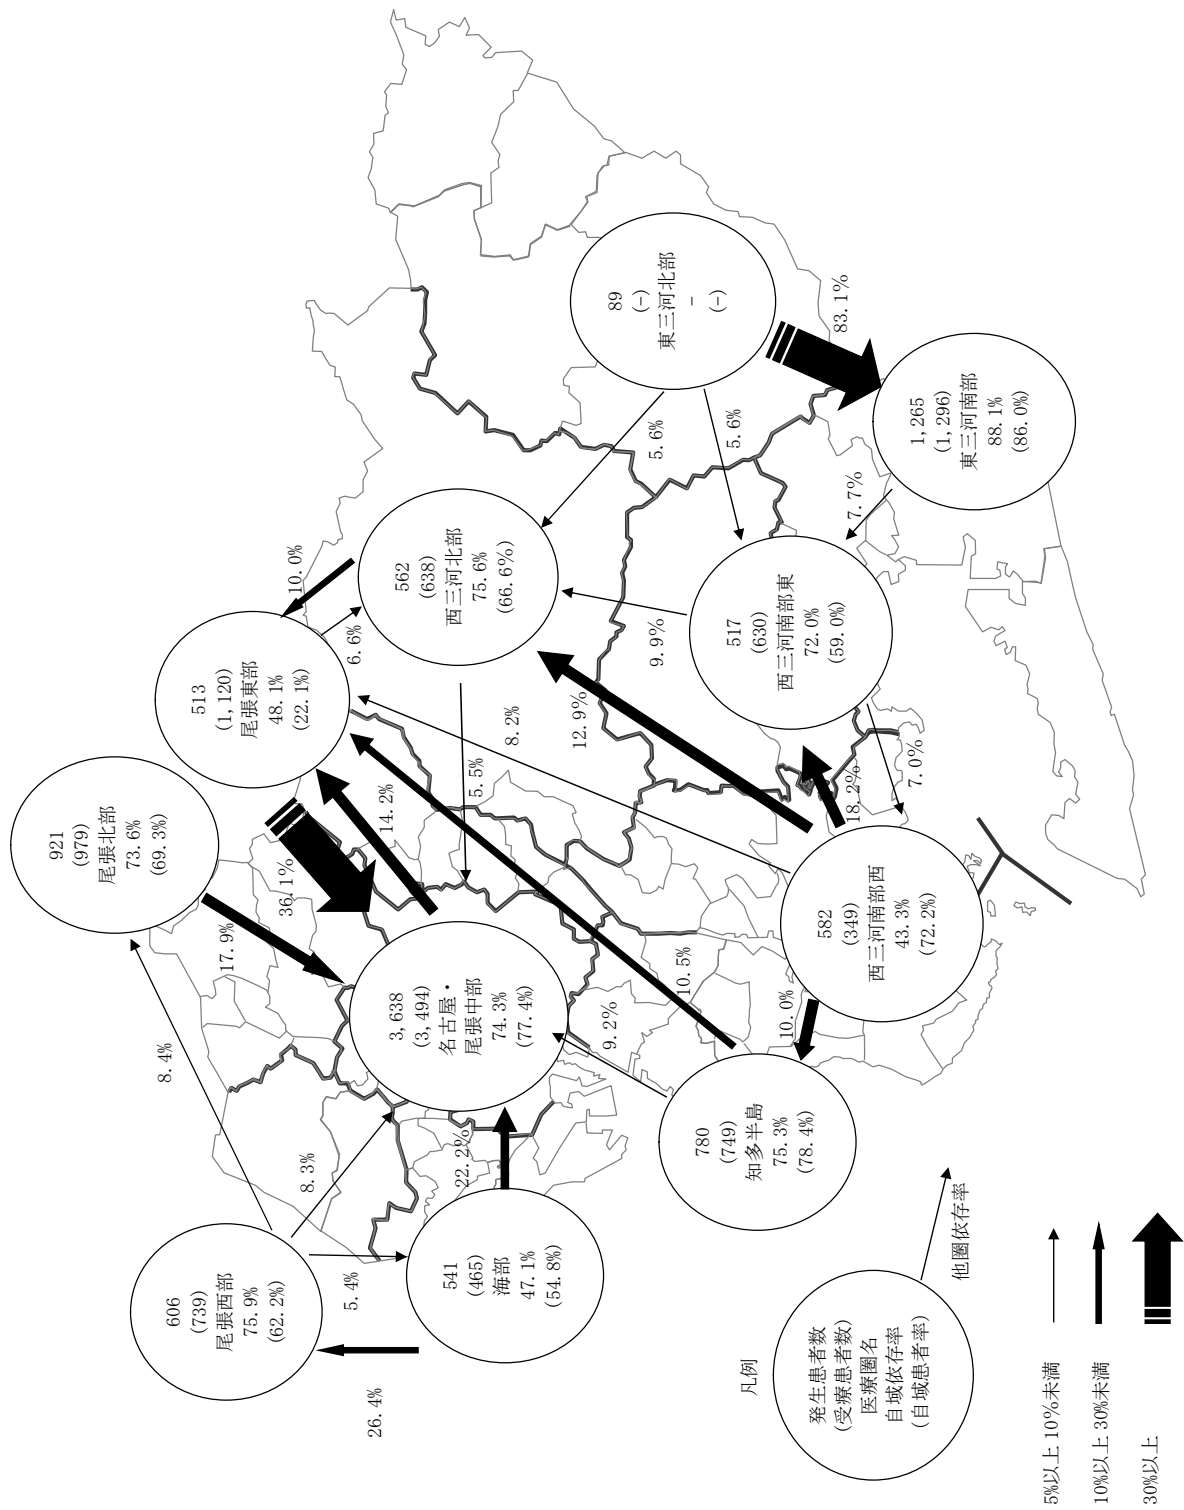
89
(-)
東三河北部
－
(-)

83.1%

1,265
(1,296)
東三河南部
88.1%
(86.0%)

5.6%

5.6%

7.7%

562
(638)
西三河北部
75.6%
(66.6%)

517
(630)
西三河南部東
72.0%
(59.0%)

10.0%

9.9%

6.6%

513
(1,120)
尾張東部
48.1%
(22.1%)

8.2%

12.9%

7.0%

921
(979)
尾張北部
73.6%
(69.3%)

5.5%

14.2%

18.2%

36.1%

582
(349)
西三河南部西
43.3%
(72.2%)

17.9%

3,638
(3,494)
名古屋・
尾張中部
74.3%
(77.4%)

10.5%

9.2%

10.0%

8.4%

780
(749)
知多半島
75.3%
(78.4%)

8.3%

22.2%

606
(739)
尾張西部
75.9%
(62.2%)

5.4%

541
(465)
海部
47.1%
(54.8%)

26.4%

凡例

発生患者数
(受療患者数)
医療圏名
自域依存率
(自域患者率)

他圏依存率

5%以上 10%未満

10%以上 30%未満

30%以上